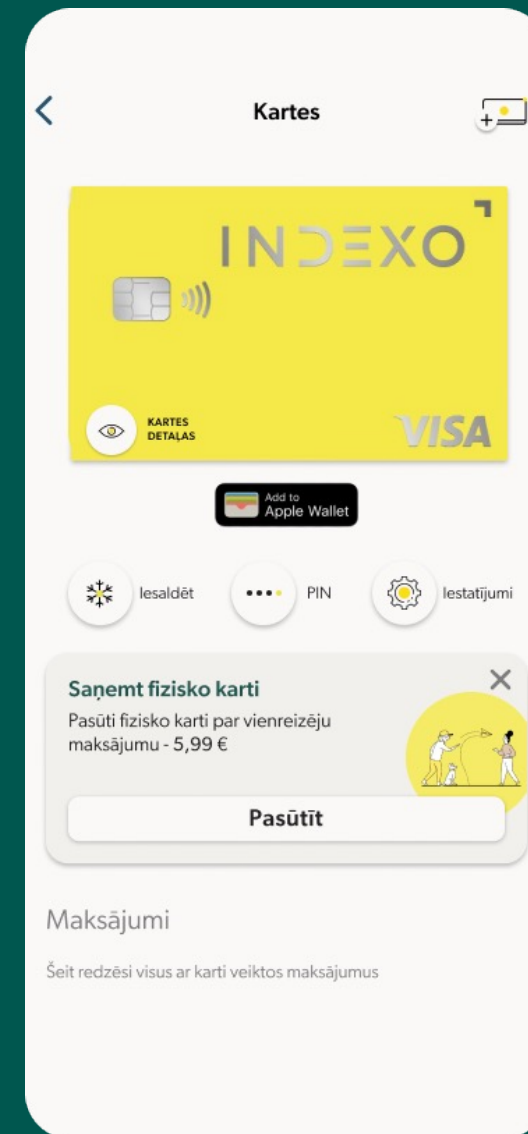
Kartes

INDEXO

KARTES DETAĻAS

VISA

Add to Apple Wallet

Iesaldēt

PIN

Iestatījumi

Saņemt fizisko karti

Pasūti fizisko karti par vienreizēju maksājumu - 5,99 €

Pasūtīt

Maksājumi

Šeit redzēsi visus ar karti veiktos maksājumus